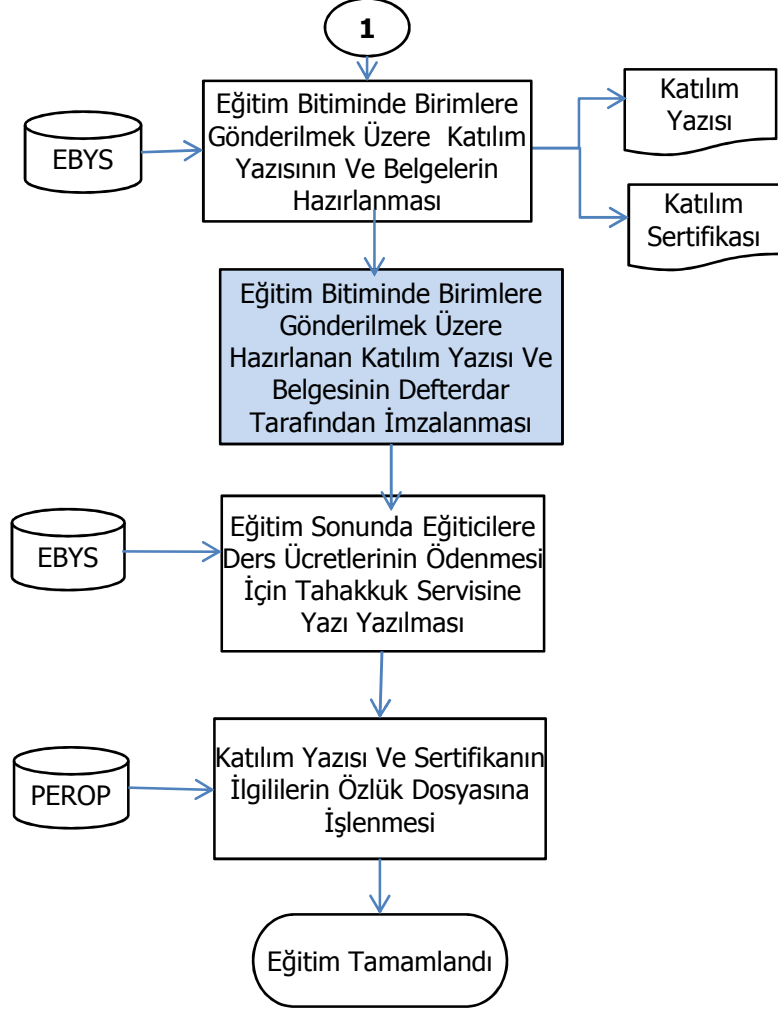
1

EBYS

Eğitim Bitiminde Birimlere Gönderilmek Üzere Katılım Yazısının Ve Belgelerin Hazırlanması

Katılım Yazısı

Katılım Sertifikası

Eğitim Bitiminde Birimlere Gönderilmek Üzere Hazırlanan Katılım Yazısı Ve Belgesinin Defterdar Tarafından İmzalanması

EBYS

Eğitim Sonunda Eğiticilere Ders Ücretlerinin Ödenmesi İçin Tahakkuk Servisine Yazı Yazılması

PEROP

Katılım Yazısı Ve Sertifikanın İlgililerin Özlük Dosyasına İşlenmesi

Eğitim Tamamlandı